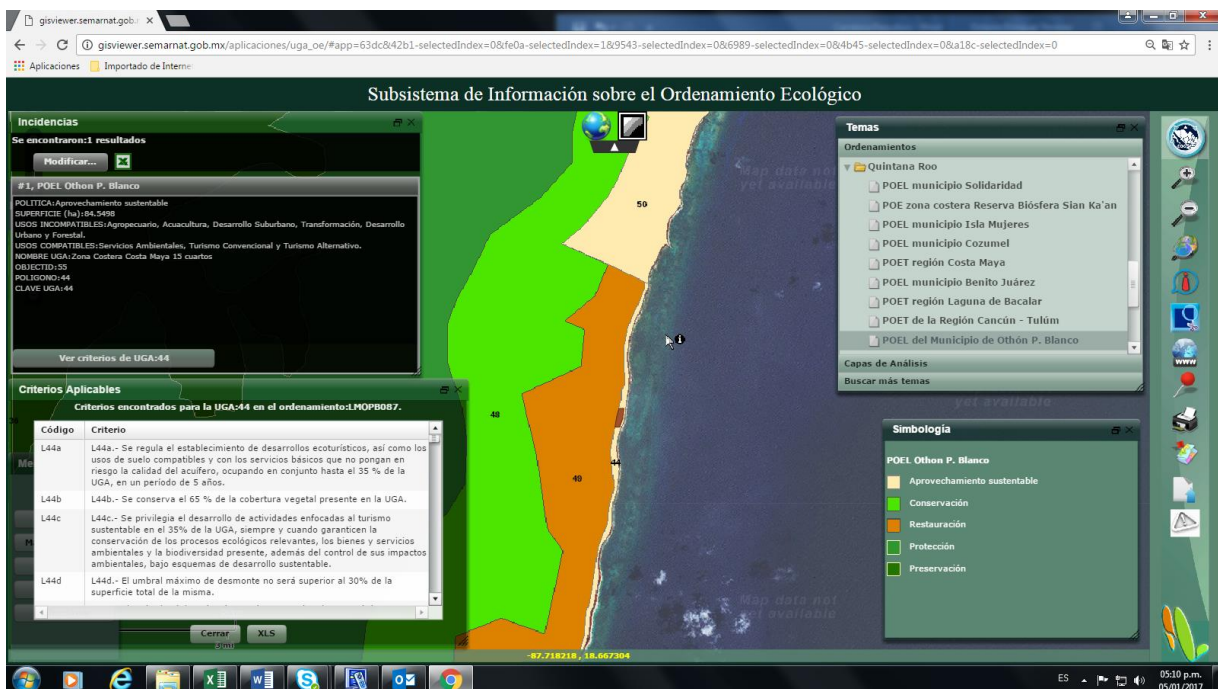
gisviewer.semarnat.gob.× 

gisviewer.semarnat.gob.mx/aplicaciones/uga_oe/#app=63dc&42b1-selectedIndex=0&fe0a-selectedIndex=1&9543-selectedIndex=0&6989-selectedIndex=0&4b45-selectedIndex=0&a18c-selectedIndex=0

Aplicaciones Importado de Interne

Subsistema de Información sobre el Ordenamiento Ecológico

Incidencias

Se encontraron:1 resultados

Modificar...

#1, POEL Othon P. Blanco

POLITICA:Aprovechamiento sustentable
SUPERFICIE (ha):84.5498
USOS INCOMPATIBLES:Agropecuario, Acuacultura, Desarrollo Suburbano, Transformación, Desarrollo Urbano y Forestal.
USOS COMPATIBLES:Servicios Ambientales, Turismo Convencional y Turismo Alternativo.
NOMBRE UGA:Zona Costera Costa Maya 15 cuartos
OBJECTID:55
POLIGONO:44
CLAVE UGA:44

Ver criterios de UGA:44

Criterios Aplicables

Criterios encontrados para la UGA:44 en el ordenamiento:LMOPB087.

| Código | Criterio |
|---|---|
| L44a | L44a.- Se regula el establecimiento de desarrollos ecoturísticos, así como los usos de suelo compatibles y con los servicios básicos que no pongan en riesgo la calidad del acuífero, ocupando en conjunto hasta el 35 % de la UGA, en un período de 5 años. |
| L44b | L44b.- Se conserva el 65 % de la cobertura vegetal presente en la UGA. |
| L44c | L44c.- Se privilegia el desarrollo de actividades enfocadas al turismo sustentable en el 35% de la UGA, siempre y cuando garanticen la conservación de los procesos ecológicos relevantes, los bienes y servicios ambientales y la biodiversidad presente, además del control de sus impactos ambientales, bajo esquemas de desarrollo sustentable. |
| L44d | L44d.- El umbral máximo de desmonte no será superior al 30% de la superficie total de la misma. |

Cerrar XLS

50
48
49
44

Map data not yet available

Temas

Ordenamientos

Quintana Roo
POEL municipio Solidaridad
POE zona costera Reserva Biósfera Sian Ka'an
POEL municipio Isla Mujeres
POEL municipio Cozumel
POET región Costa Maya
POEL municipio Benito Juárez
POET región Laguna de Bacalar
POET de la Región Cancún - Tulúm
POEL del Municipio de Othón P. Blanco

Capas de Análisis

Buscar más temas

Simbología

POEL Othon P. Blanco
Aprovechamiento sustentable
Conservación
Restauración
Protección
Preservación

-87.718218, 18.667304

ES 05:10 p.m. 05/01/2017